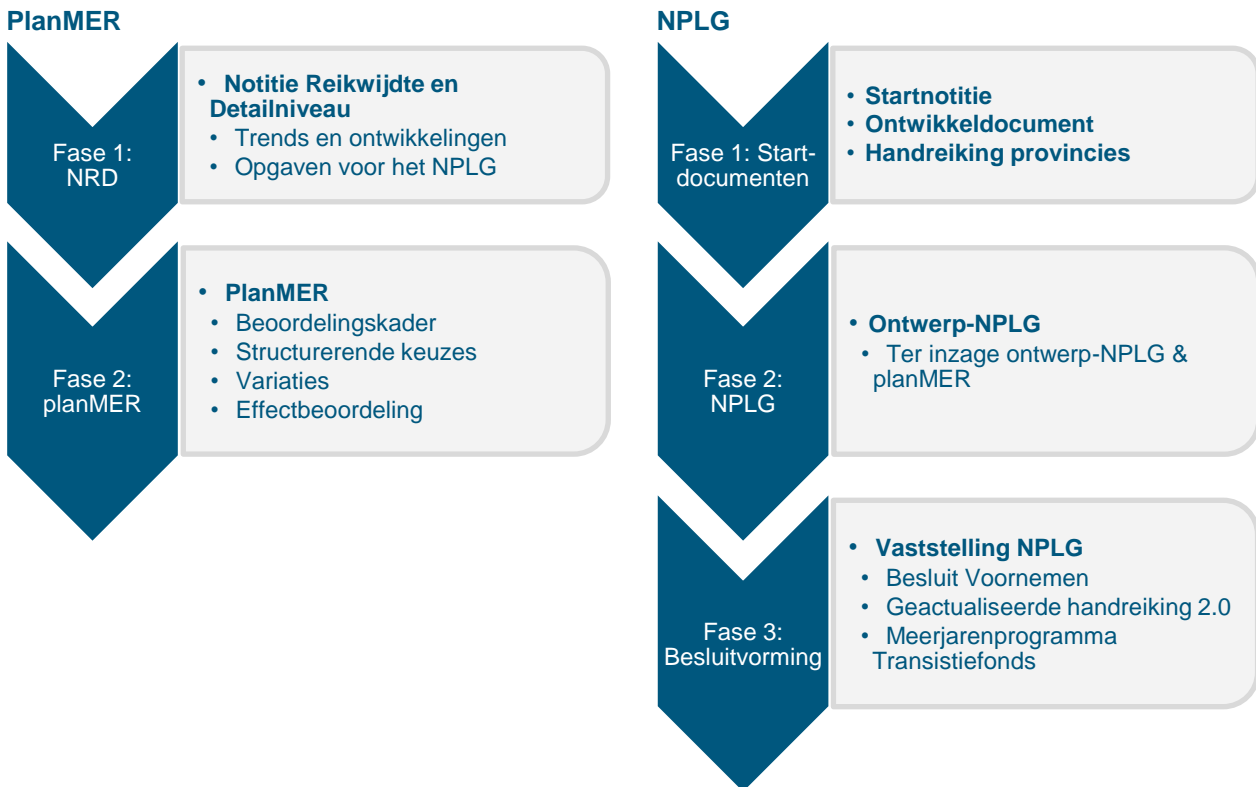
PlanMER

Fase 1: NRD

• Notitie Reikwijdte en Detailniveau
• Trends en ontwikkelingen
• Opgaven voor het NPLG

Fase 2: planMER

• PlanMER
• Beoordelingskader
• Structurerende keuzes
• Variaties
• Effectbeoordeling

NPLG

Fase 1: Startdocumenten

• Startnotitie
• Ontwikkeldocument
• Handreiking provincies

Fase 2: NPLG

• Ontwerp-NPLG
• Ter inzage ontwerp-NPLG & planMER

Fase 3: Besluitvorming

• Vaststelling NPLG
• Besluit Voornemen
• Geactualiseerde handreiking 2.0
• Meerjarenprogramma Transistiefonds